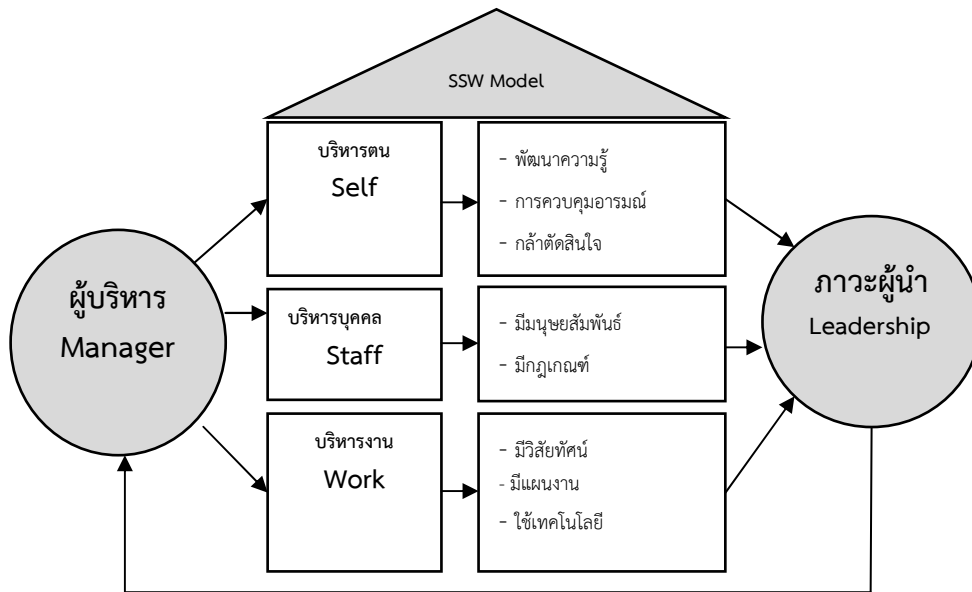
SSW Model

ผู้บริหาร
Manager

บริหารตน
Self

- พัฒนาความรู้
- การควบคุมอารมณ์
- กล้าตัดสินใจ

บริหารบุคคล
Staff

- มีมนุษยสัมพันธ์
- มีกฎเกณฑ์

บริหารงาน
Work

- มีวิสัยทัศน์
- มีแผนงาน
- ใช้เทคโนโลยี

ภาวะผู้นำ
Leadership